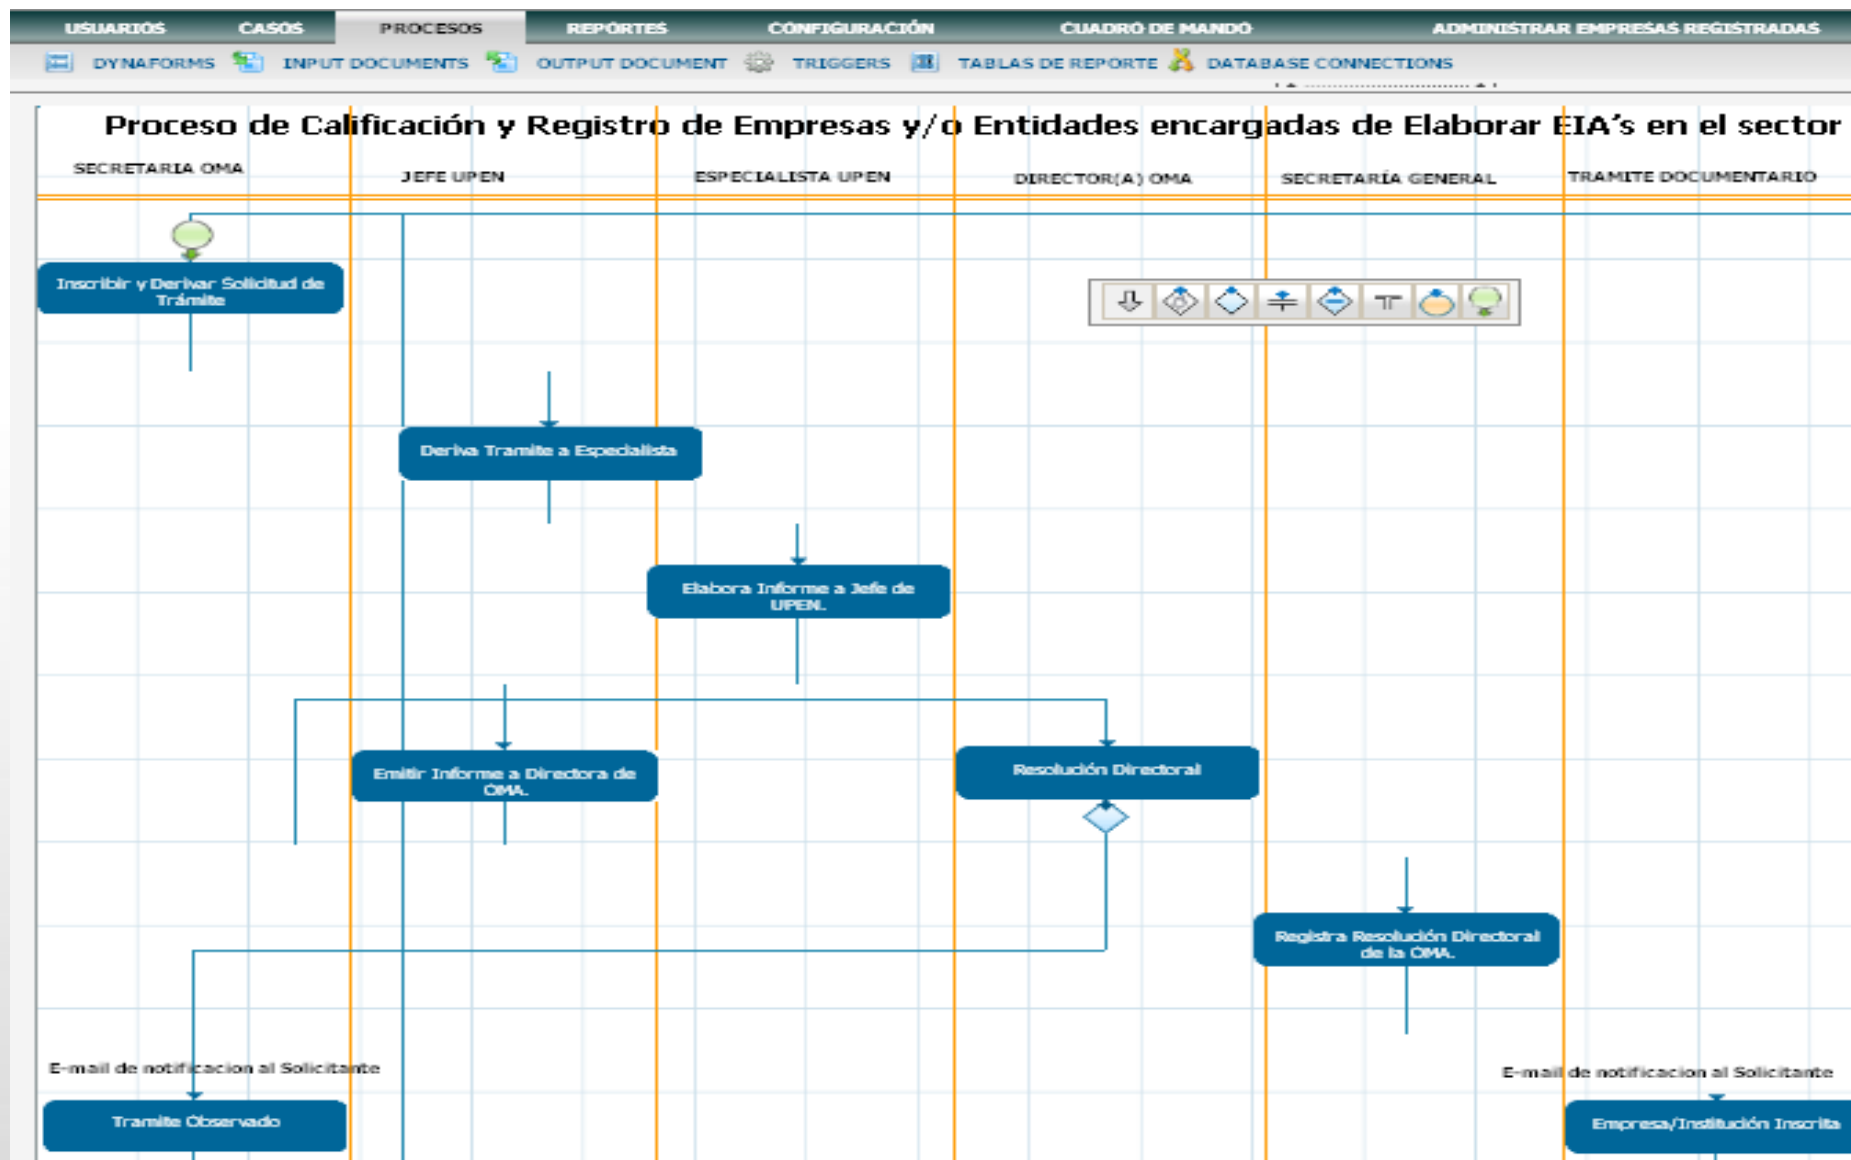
USUARIOS CASOS PROCESOS REPORTES CONFIGURACIÓN CUADRO DE MANDO ADMINISTRAR EMPRESAS REGISTRADAS

DYNAFORMS INPUT DOCUMENTS OUTPUT DOCUMENT TRIGGERS TABLAS DE REPORTE DATABASE CONNECTIONS

Proceso de Calificación y Registro de Empresas y/o Entidades encargadas de Elaborar EIA's en el sector

SECRETARIA OMA

JEFE UPEN

ESPECIALISTA UPEN

DIRECTOR(A) OMA

SECRETARÍA GENERAL

TRAMITE DOCUMENTARIO

Inscribir y Derivar Solicitud de Trámite

Deriva Tramite a Especialista

Elabora Informe a Jefe de UPEN.

Emitir Informe a Directora de OMA.

Resolución Directoral

Registra Resolución Directoral de la OMA.

E-mail de notificacion al Solicitante

Tramite Observado

E-mail de notificacion al Solicitante

Empresa/Institución Inscrita